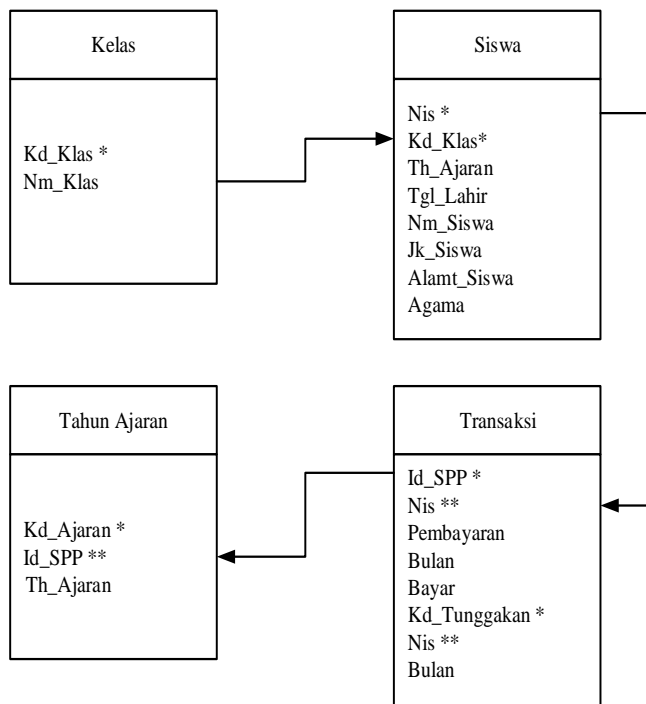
Kelas

Kd_Klas *
Nm_Klas

Siswa

Nis *
Kd_Klas*
Th_Ajaran
Tgl_Lahir
Nm_Siswa
Jk_Siswa
Alamt_Siswa
Agama

Tahun Ajaran

Kd_Ajaran *
Id_SPP **
Th_Ajaran

Transaksi

Id_SPP *
Nis **
Pembayaran
Bulan
Bayar
Kd_Tunggakan *
Nis **
Bulan